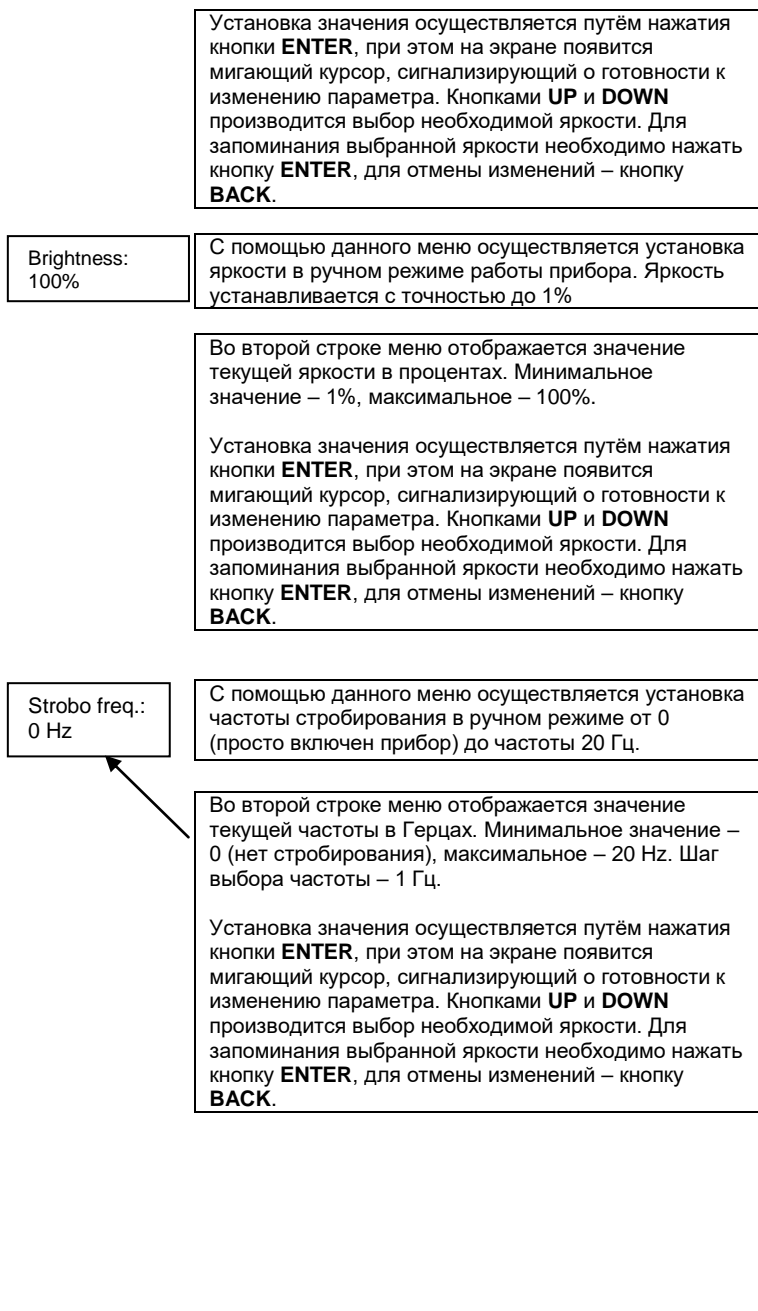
Установка значения осуществляется путём нажатия кнопки ENTER, при этом на экране появится мигающий курсор, сигнализирующий о готовности к изменению параметра. Кнопками UP и DOWN производится выбор необходимой яркости. Для запоминания выбранной яркости необходимо нажать кнопку ENTER, для отмены изменений – кнопку BACK.

Brightness:
100%

С помощью данного меню осуществляется установка яркости в ручном режиме работы прибора. Яркость устанавливается с точностью до 1%

Во второй строке меню отображается значение текущей яркости в процентах. Минимальное значение – 1%, максимальное – 100%.

Установка значения осуществляется путём нажатия кнопки ENTER, при этом на экране появится мигающий курсор, сигнализирующий о готовности к изменению параметра. Кнопками UP и DOWN производится выбор необходимой яркости. Для запоминания выбранной яркости необходимо нажать кнопку ENTER, для отмены изменений – кнопку BACK.

Strobo freq.:
0 Hz

С помощью данного меню осуществляется установка частоты стробирования в ручном режиме от 0 (просто включен прибор) до частоты 20 Гц.

Во второй строке меню отображается значение текущей частоты в Герцах. Минимальное значение – 0 (нет стробирования), максимальное – 20 Hz. Шаг выбора частоты – 1 Гц.

Установка значения осуществляется путём нажатия кнопки ENTER, при этом на экране появится мигающий курсор, сигнализирующий о готовности к изменению параметра. Кнопками UP и DOWN производится выбор необходимой яркости. Для запоминания выбранной яркости необходимо нажать кнопку ENTER, для отмены изменений – кнопку BACK.